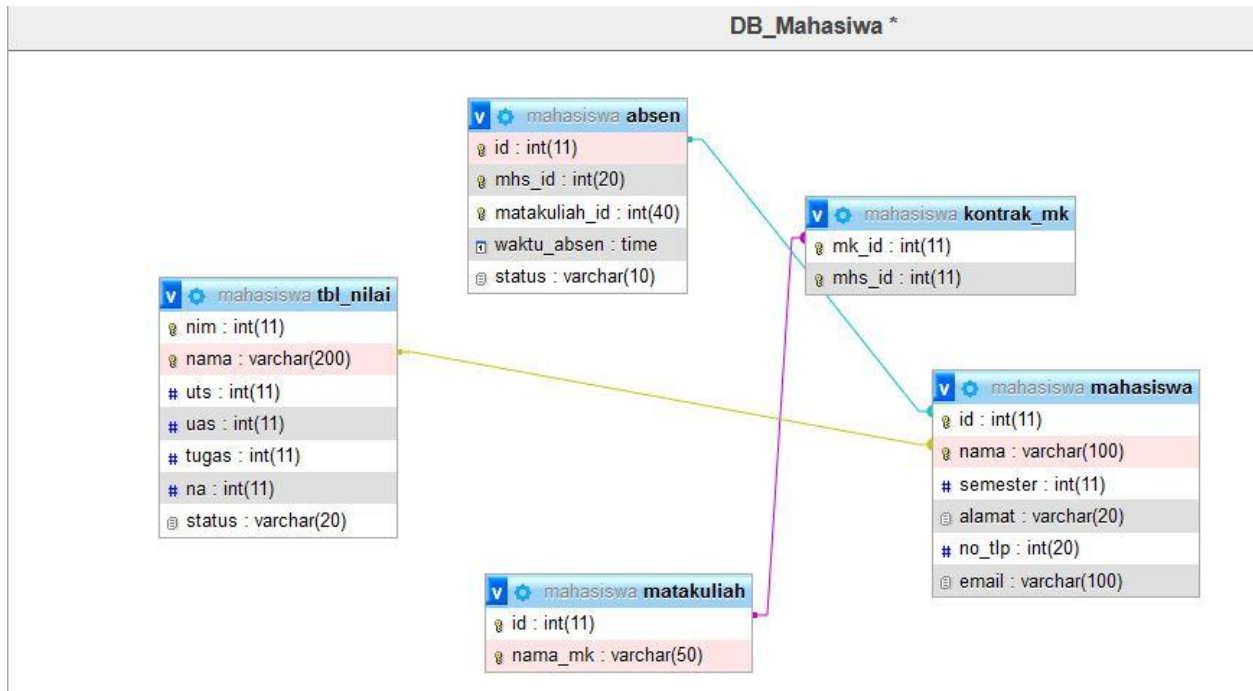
DB_Mahasiwa *

v mahasiswa absen
id : int(11)
mhs_id : int(20)
matakuliah_id : int(40)
waktu_absen : time
status : varchar(10)

v mahasiswa kontrak_mk
mk_id : int(11)
mhs_id : int(11)

v mahasiswa tbl_nilai
nim : int(11)
nama : varchar(200)
uts : int(11)
uas : int(11)
tugas : int(11)
na : int(11)
status : varchar(20)

v mahasiswa mahasiswa
id : int(11)
nama : varchar(100)
semester : int(11)
alamat : varchar(20)
no_tlp : int(20)
email : varchar(100)

v mahasiswa matakuliah
id : int(11)
nama_mk : varchar(50)